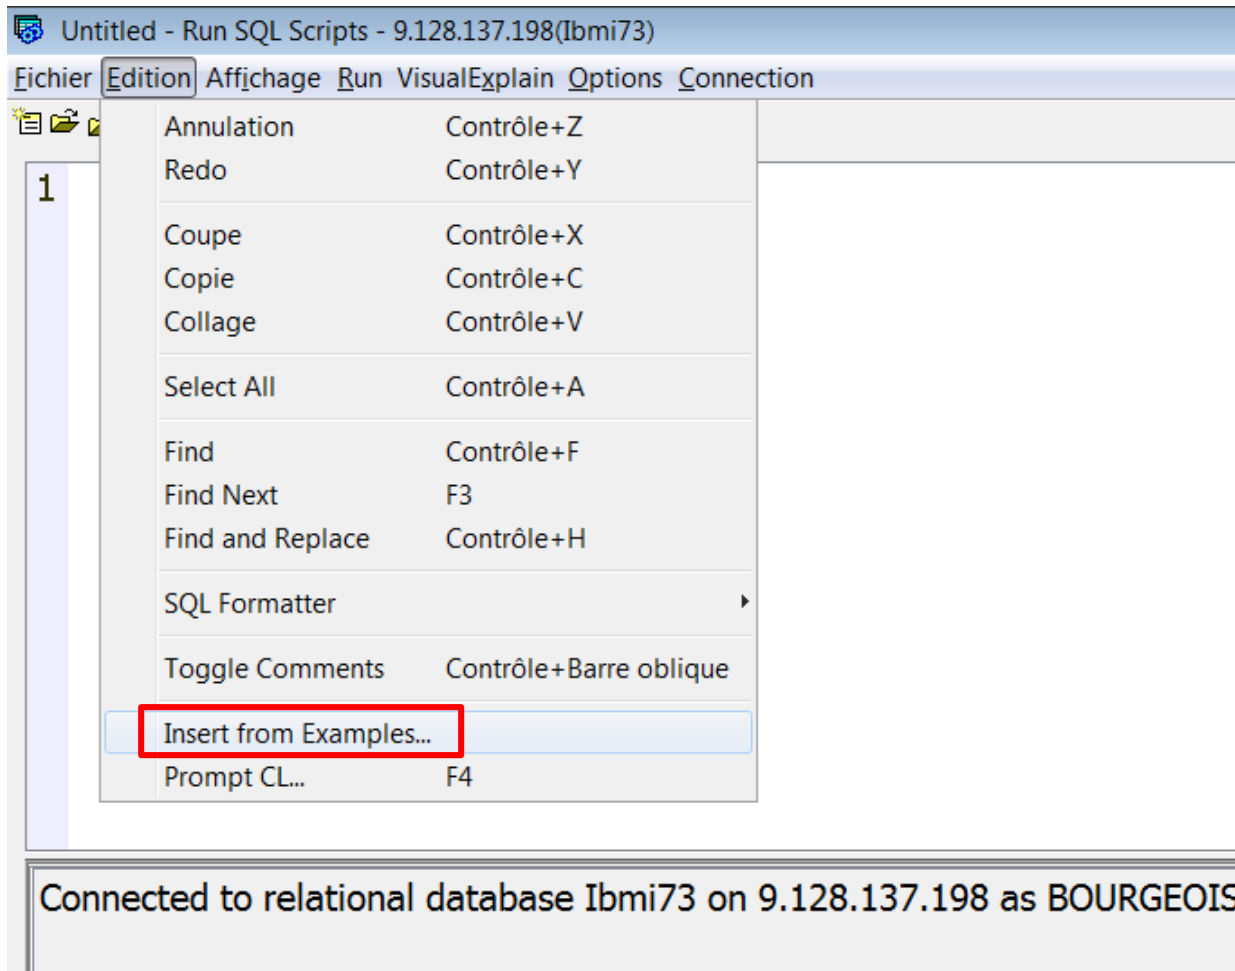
Untitled - Run SQL Scripts - 9.128.137.198(Ibmi73)

Fichier Edition Affichage Run VisualExplain Options Connection

1

Annulation Contrôle+Z
Redo Contrôle+Y

Coupe Contrôle+X
Copie Contrôle+C
Collage Contrôle+V

Select All Contrôle+A

Find Contrôle+F
Find Next F3
Find and Replace Contrôle+H

SQL Formatter

Toggle Comments Contrôle+Barre oblique

Insert from Examples...
Prompt CL... F4

Connected to relational database Ibmi73 on 9.128.137.198 as BOURGEOIS